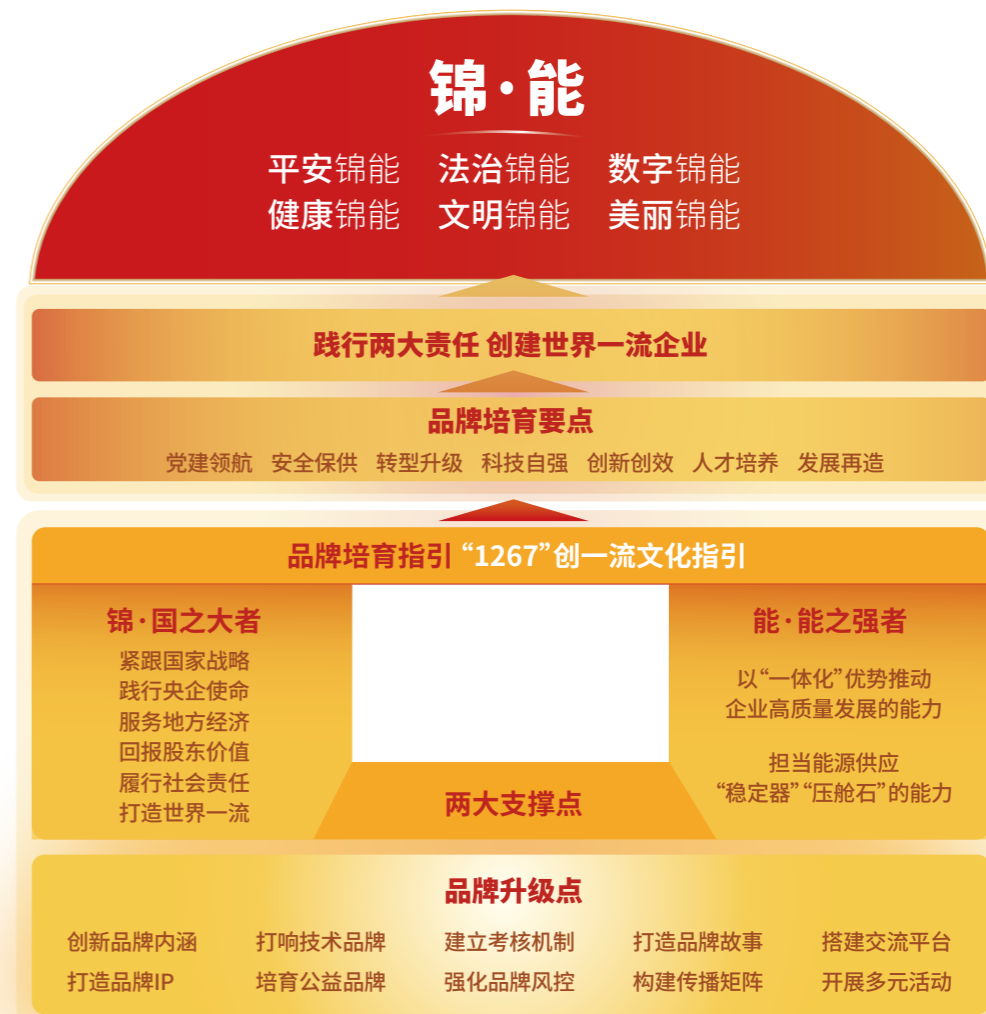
锦·能

平安锦能 法治锦能 数字锦能
健康锦能 文明锦能 美丽锦能

践行两大责任 创建世界一流企业

品牌培育要点

党建领航 安全保供 转型升级 科技自强 创新创效 人才培养 发展再造

品牌培育指引“1267”创一流文化指引

锦·国之大者

紧跟国家战略
践行央企使命
服务地方经济
回报股东价值
履行社会责任
打造世界一流

能·能之强者

以“一体化”优势推动企业高质量发展的能力

担当能源供应“稳定器”“压舱石”的能力

两大支撑点

品牌升级点

创新品牌内涵 打响技术品牌 建立考核机制 打造品牌故事 搭建交流平台
打造品牌IP 培育公益品牌 强化品牌风控 构建传播矩阵 开展多元活动